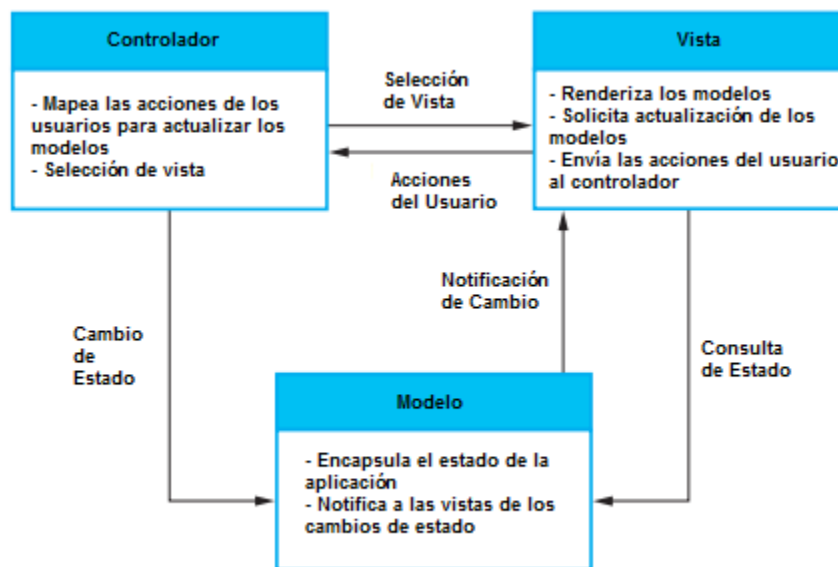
Controlador

- Mapea las acciones de los usuarios para actualizar los modelos
- Selección de vista

Selección de Vista

Acciones del Usuario

Vista

- Renderiza los modelos
- Solicita actualización de los modelos
- Envía las acciones del usuario al controlador

Notificación de Cambio

Cambio de Estado

Consulta de Estado

Modelo

- Encapsula el estado de la aplicación
- Notifica a las vistas de los cambios de estado